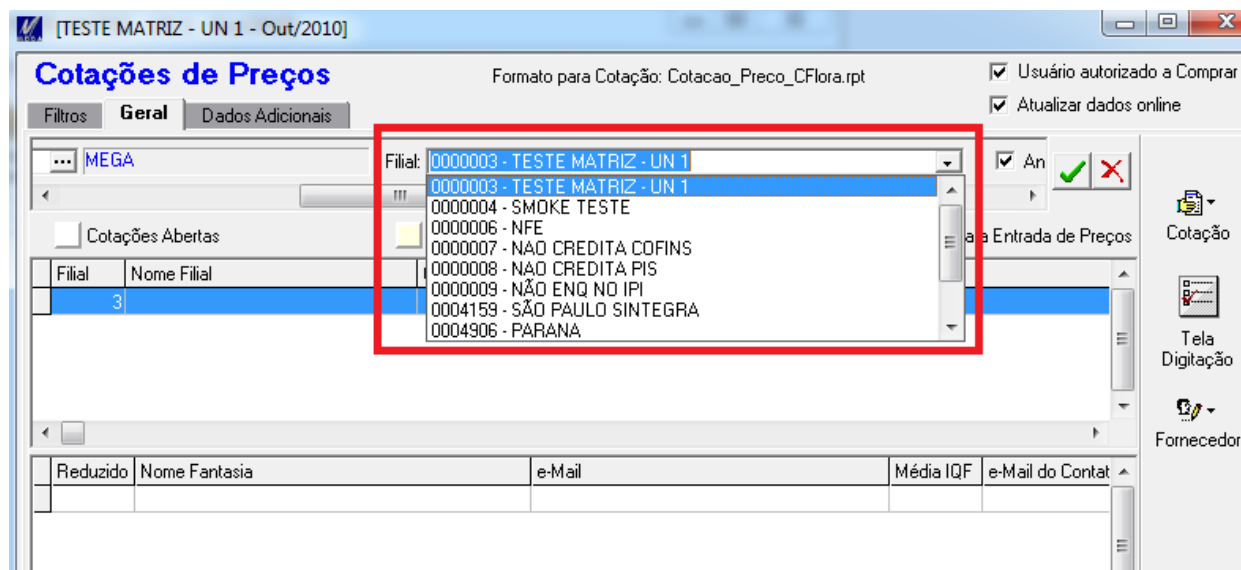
[TESTE MATRIZ - UN 1 - Out/2010]

Cotações de Preços

Formato para Cotação: Cotacao_Preco_CFlora.rpt

Usuário autorizado a Comprar

Atualizar dados online

Filtros | Geral | Dados Adicionais

... MEGA

Filial: 0000003 - TESTE MATRIZ - UN 1

0000003 - TESTE MATRIZ - UN 1
0000004 - SMOKE TESTE
0000006 - NFE
0000007 - NAO CREDITA COFINS
0000008 - NAO CREDITA PIS
0000009 - NÃO ENQ NO IPI
0004159 - SÃO PAULO SINTEGRA
0004906 - PARANA

An

Cotações Abertas

a Entrada de Preços

Cotação

Tela Digitação

Fornecedor

| Filial | Nome Filial |
|---|---|
| 3 | |

| Reduzido | Nome Fantasia | e-Mail | Média IQF | e-Mail do Contat |
|---|---|---|---|---|
| | | | | |